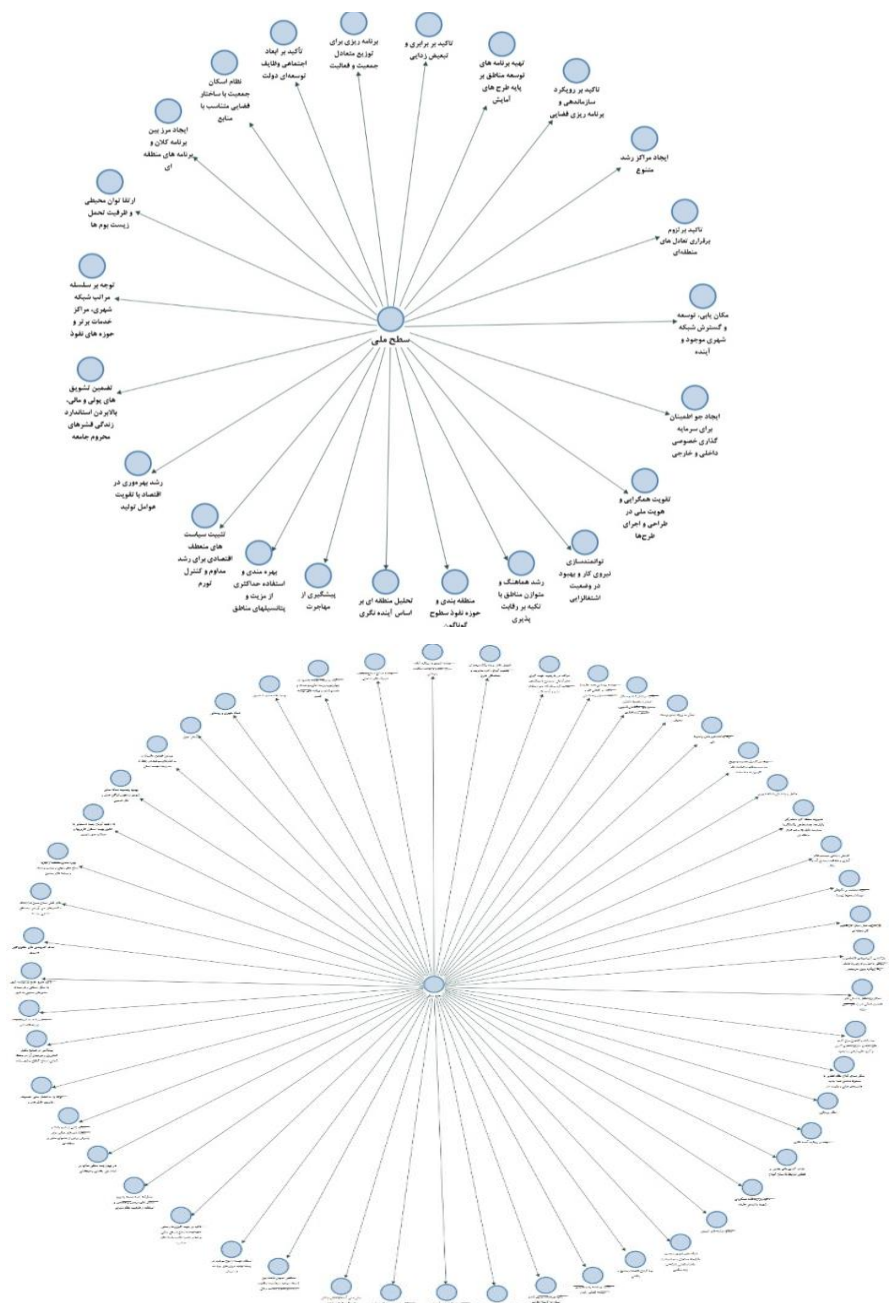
سطح ملی

تأکید بر ابعاد اجتماعی وظایف توسعه‌ای دولت

برنامه ریزی برای توزیع متعادل جمعیت و فعالیت

تاکید بر برابری و تبعیض زدایی

تهیه برنامه های توسعه مناطق بر پایه طرح های آمایش

تاکید بر رویکرد سازماندهی و برنامه ریزی فضایی

ایجاد مراکز رشد متنوع

تاکید بر لزوم برقراری تعامل های منطقه‌ای

مکان یابی، توسعه و گسترش شبکه شهری موجود و آینده

ایجاد جو اطمینان برای سرمایه گذاری خصوصی داخلی و خارجی

تقویت همگرایی و هویت ملی در طراحی و اجرای طرح‌ها

توانمندسازی نیروی کار و بهبود در وضعیت اشتغالزایی

رشد هماهنگ و متوازن مناطق با تکیه بر رقابت پذیری

منطقه بندی و حوزه نفوذ سطوح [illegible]

تحلیل منطقه ای بر اساس آینده نگری

پیشگیری از مهاجرت

بهره مندی و استفاده حداکثری از مزیت و پتانسیلهای مناطق

تثبیت سیاست های منعطف اقتصادی برای رشد مداوم و کنترل تورم

رشد بهره‌وری در اقتصاد با تقویت عوامل تولید

تضمین تشویق های پولی و مالی، بالابردن استاندارد زندگی قشرهای محروم جامعه

توجه بر سلسله مراتب شبکه شهری، مراکز خدمات برتر و حوزه های نفوذ

ارتقا توان محیطی و ظرفیت تحمل زیست بوم ها

ایجاد مرز بین برنامه کلان و برنامه های منطقه ای

نظام اسکان جمعیت با ساختار فضایی متناسب با منابع

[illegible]